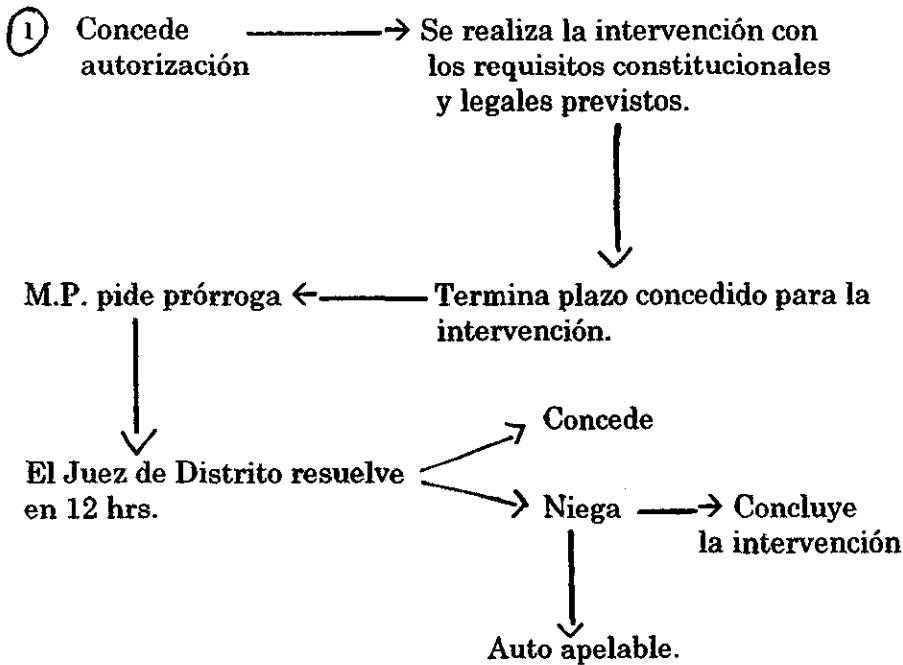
1 Concede autorización

Se realiza la intervención con los requisitos constitucionales y legales previstos.

Termina plazo concedido para la intervención.

M.P. pide prórroga

El Juez de Distrito resuelve en 12 hrs.

Concede

Niega

Concluye la intervención

Auto apelable.